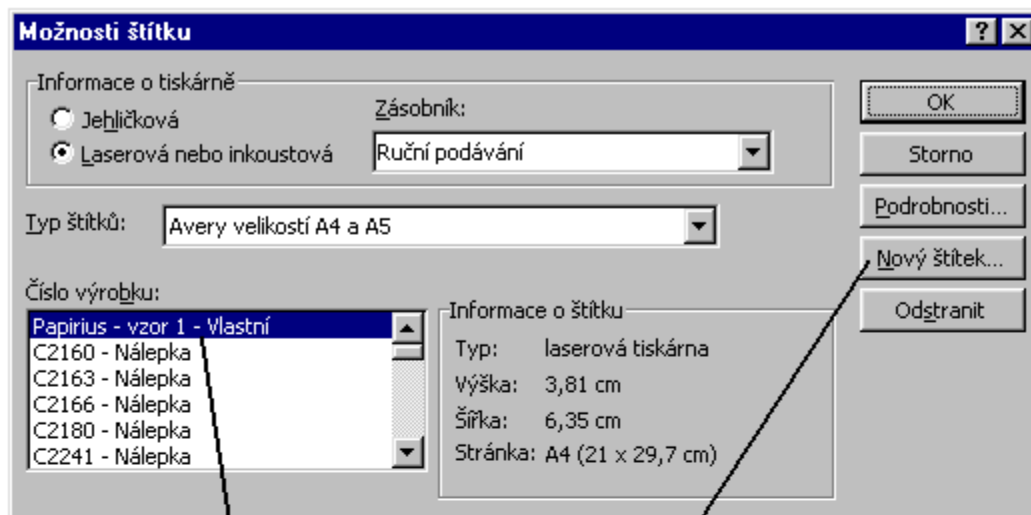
Možnosti štítku

?
X

Informace o tiskárně
Jehličková
Laserová nebo inkoustová
Zásobník:
Ruční podávání

OK
Storno
Podrobnosti...
Nový štítek...
Odstranit

Typ štítků:
Avery velikostí A4 a A5

Číslo výrobku:
Papirius - vzor 1 - Vlastní
C2160 - Nálepka
C2163 - Nálepka
C2166 - Nálepka
C2180 - Nálepka
C2241 - Nálepka

Informace o štítku
Typ: laserová tiskárna
Výška: 3,81 cm
Šířka: 6,35 cm
Stránka: A4 (21 x 29,7 cm)